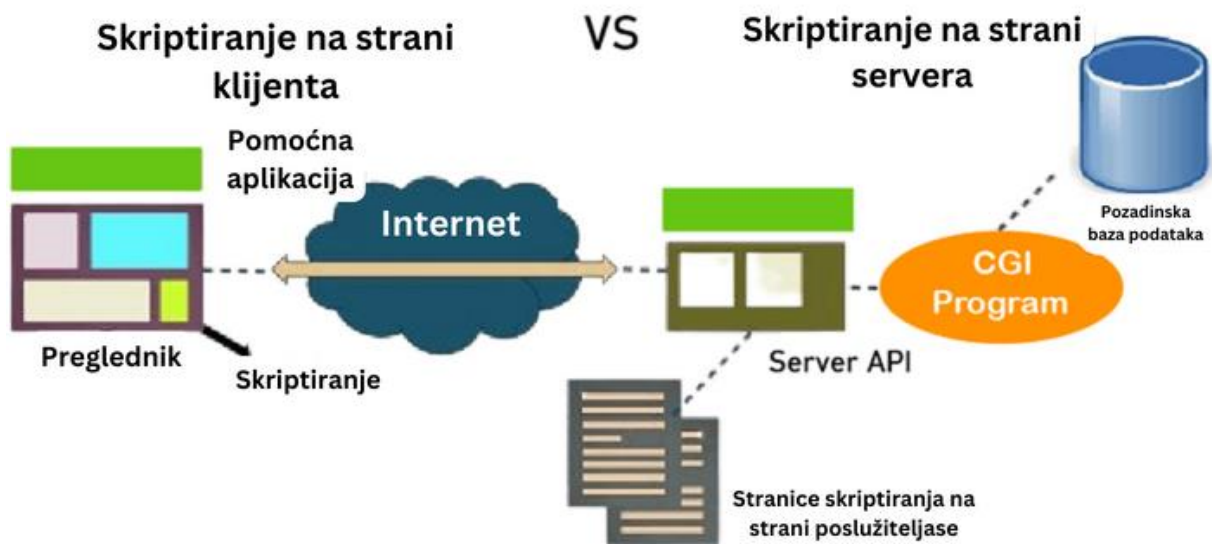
Skriptiranje na strani klijenta

VS

Skriptiranje na strani servera

Pomoćna aplikacija

Internet

Pozadinska baza podataka

CGI Program

Preglednik

Skriptiranje

Server API

Stranice skriptiranja na strani poslužiteljase